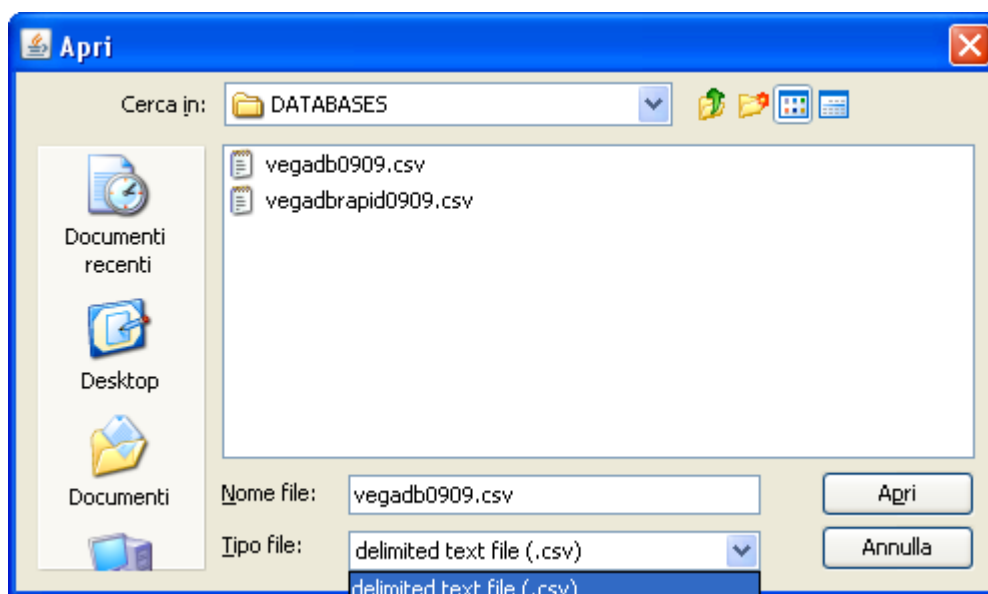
Apri

Cerca in: DATABASES

Documenti recenti

Desktop

Documenti

vegadb0909.csv
vegadbrapid0909.csv

Nome file: vegadb0909.csv

Tipo file: delimited text file (.csv)

delimited text file (.csv)

Apri

Annulla